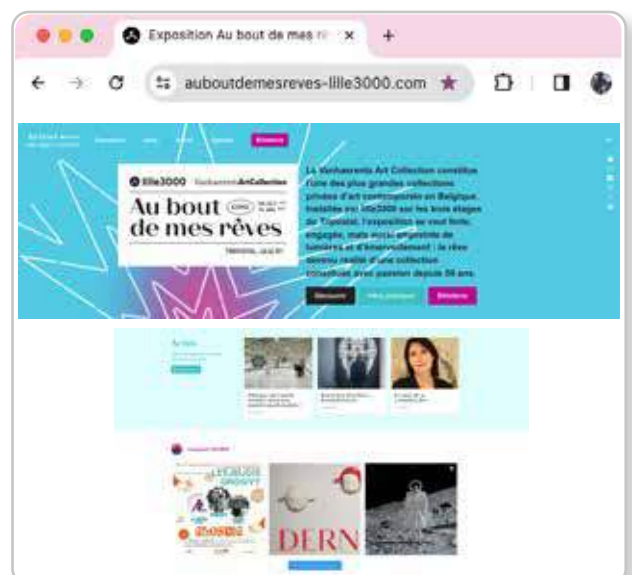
Exposition Au bout de mes rê ×

auboutdemesreves-lille3000.com

lille3000 VanhaerentsArtCollection

Au bout de mes rêves

La Vanhaerents Art Collection constitue l'une des plus grandes collections privées d'art contemporain en Belgique. Invitée par lille3000 sur les trois étages du Tripostal, l'exposition se veut forte, engagée, mais aussi empreinte de lumière et d'émerveillement : le rêve devenu réalité d'une collection constituée avec passion depuis 50 ans.

Billetterie

DERN